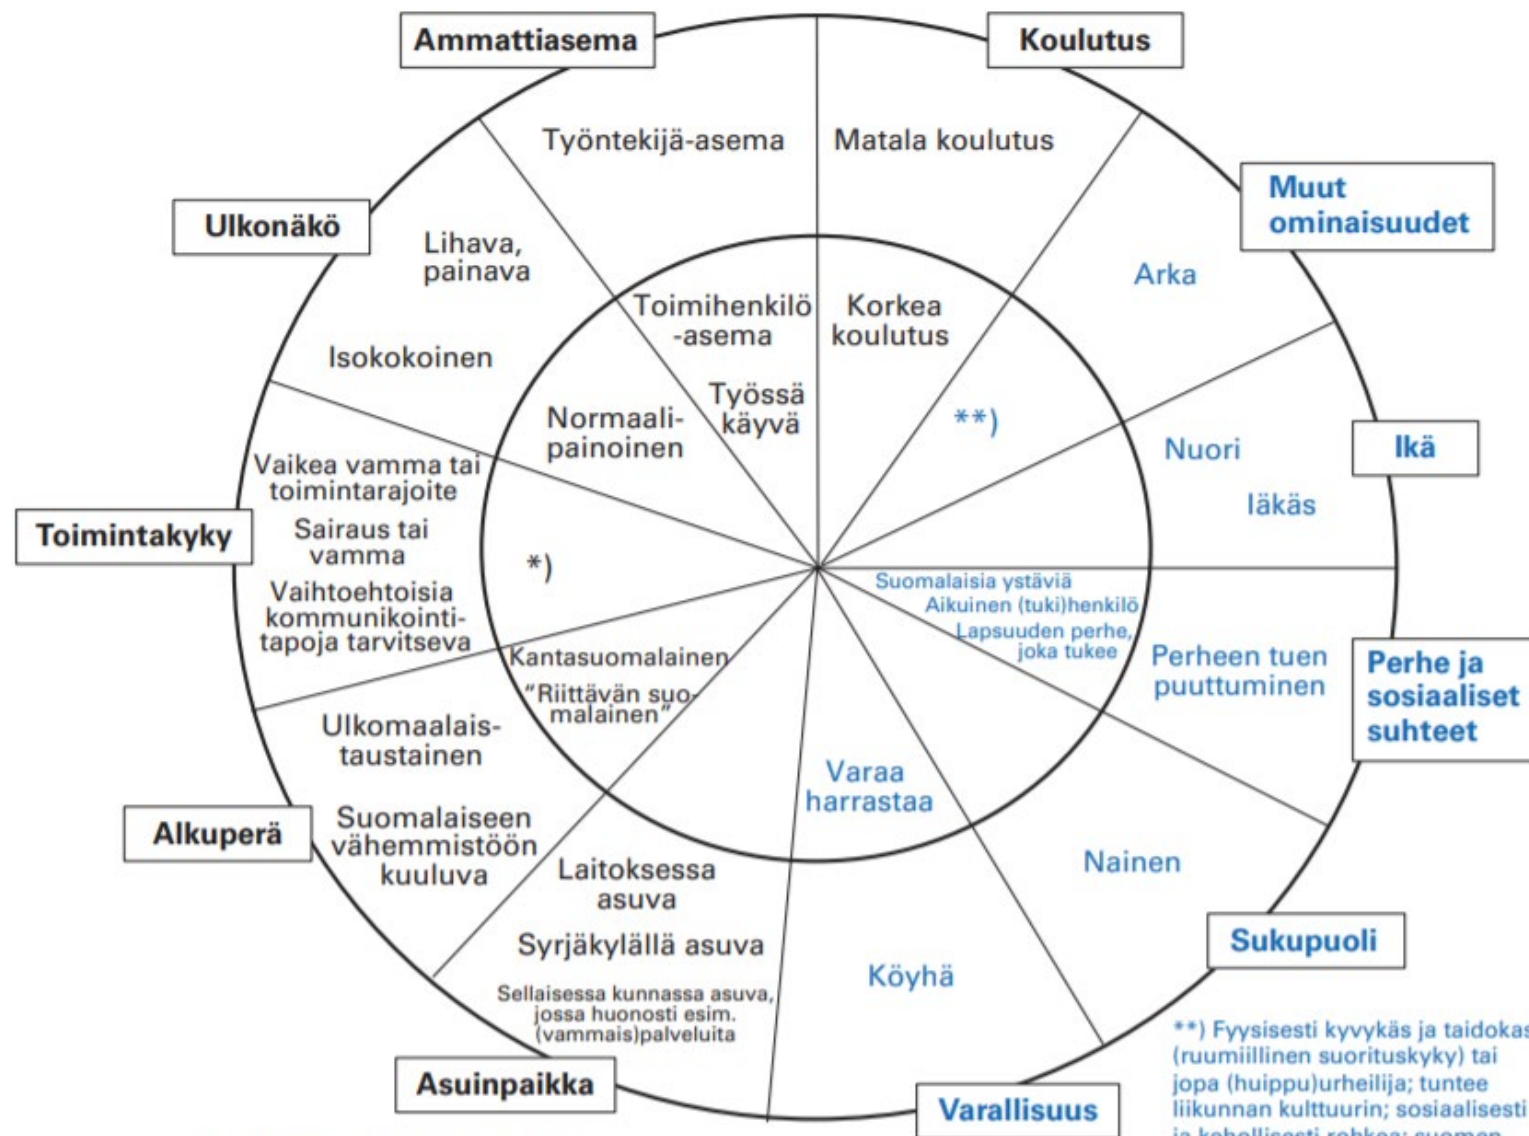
Ammattiasema

Koulutus

Työntekijä-asema

Matala koulutus

Muut ominaisuudet

Ulkonäkö

Lihava, painava

Arka

Toimihenkilö -asema

Korkea koulutus

Isokokoinen

Työssä käyvä

Normaalipainoinen

**)

Nuori

Ikä

Vaikea vamma tai toimintarajoite

Iäkäs

Toimintakyky

Sairaus tai vamma

*)

Vaihtoehtoisia kommunikointitapoja tarvitseva

Suomalaisia ystäviä

Aikuinen (tuki)henkilö

Lapsuuden perhe, joka tukee

Perheen tuen puuttuminen

Perhe ja sosiaaliset suhteet

Kantasuomalainen

"Riittävän suomalainen"

Ulkomaalaistaustainen

Varaa harrastaa

Alkuperä

Suomalaiseen vähemmistöön kuuluva

Nainen

Laitoksessa asuva

Syrjäkylällä asuva

Sukupuoli

Köyhä

Sellaisessa kunnassa asuva, jossa huonosti esim. (vammais)palveluita

Asuinpaikka

Varallisuus

**) Fyysisesti kyvykäs ja taidokas (ruumiillinen suorituskyky) tai jopa (huippu)urheilija; tuntee liikunnan kulttuurin; sosiaalisesti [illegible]